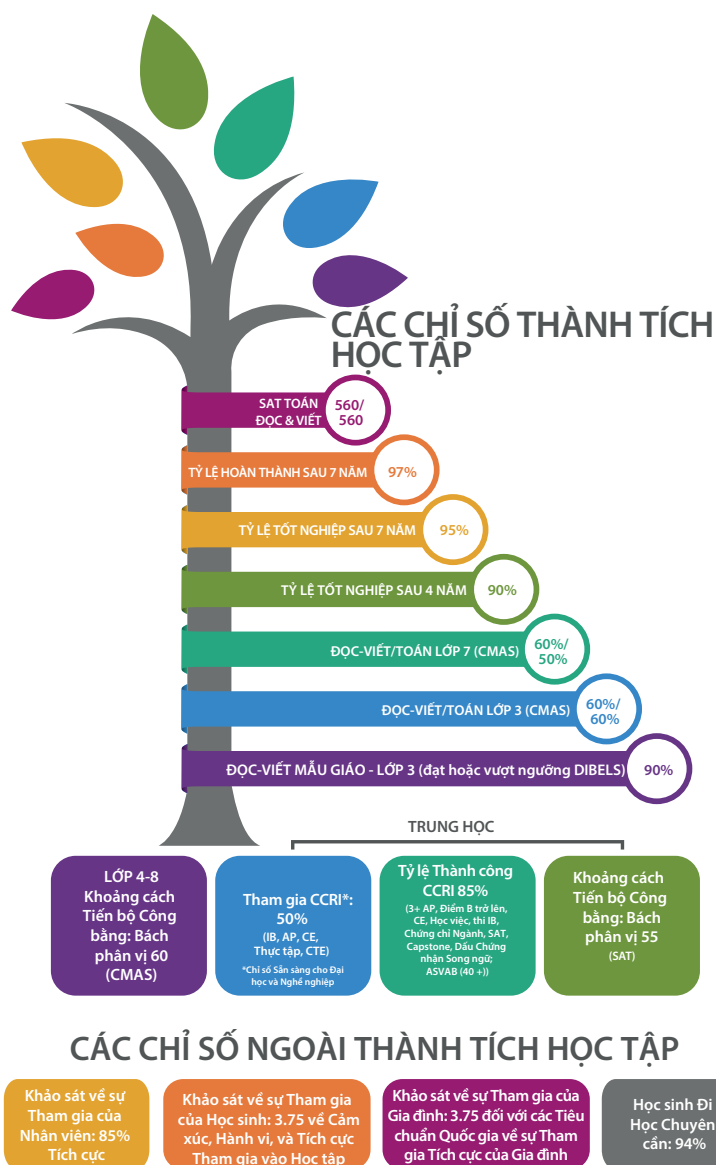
CÁC CHỈ SỐ THÀNH TÍCH HỌC TẬP

SAT TOÁN ĐỌC & VIẾT 560/560

TỶ LỆ HOÀN THÀNH SAU 7 NĂM 97%

TỶ LỆ TỐT NGHIỆP SAU 7 NĂM 95%

TỶ LỆ TỐT NGHIỆP SAU 4 NĂM 90%

ĐỌC-VIẾT/TOÁN LỚP 7 (CMAS) 60%/50%

ĐỌC-VIẾT/TOÁN LỚP 3 (CMAS) 60%/60%

ĐỌC-VIẾT MẪU GIÁO - LỚP 3 (đạt hoặc vượt ngưỡng DIBELS) 90%

TRUNG HỌC

LỚP 4-8 Khoảng cách Tiến bộ Công bằng: Bách phân vị 60 (CMAS)

Tham gia CCRI*: 50% (IB, AP, CE, Thực tập, CTE)
*Chỉ số Sẵn sàng cho Đại học và Nghề nghiệp

Tỷ lệ Thành công CCRI 85% (3+ AP, Điểm B trở lên, CE, Học việc, thi IB, Chứng chỉ Ngành, SAT, Capstone, Dấu Chứng nhận Song ngữ; ASVAB (40 +))

Khoảng cách Tiến bộ Công bằng: Bách phân vị 55 (SAT)

CÁC CHỈ SỐ NGOÀI THÀNH TÍCH HỌC TẬP

Khảo sát về sự Tham gia của Nhân viên: 85% Tích cực

Khảo sát về sự Tham gia của Học sinh: 3.75 về Cảm xúc, Hành vi, và Tích cực Tham gia vào Học tập

Khảo sát về sự Tham gia của Gia đình: 3.75 đối với các Tiêu chuẩn Quốc gia về sự Tham gia Tích cực của Gia đình

Học sinh Đi Học Chuyên cần: 94%